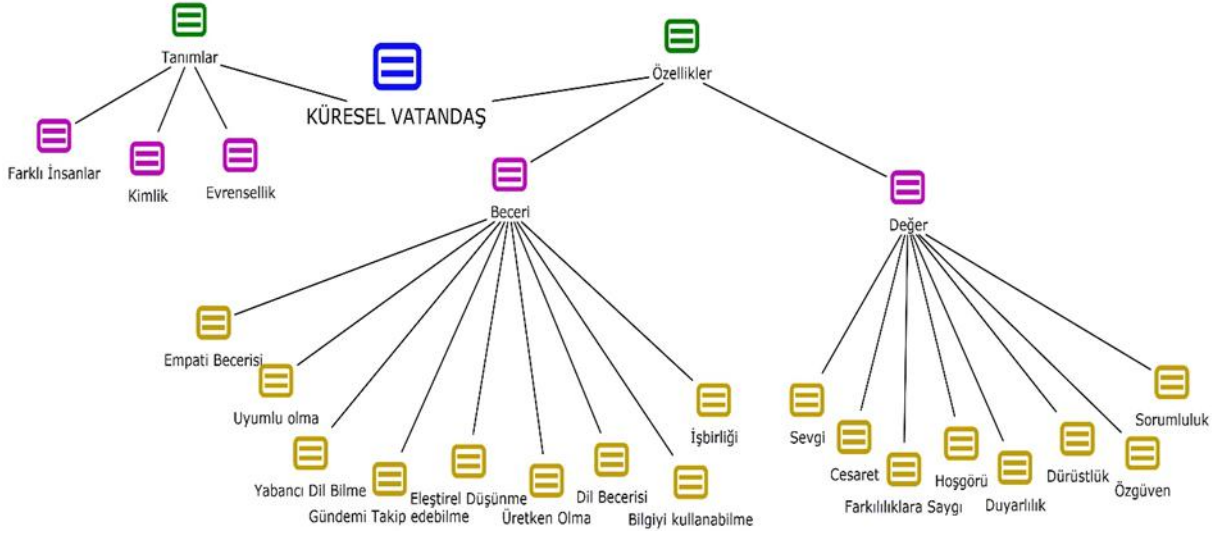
KÜRESEL VATANDAŞ

Tanımlar

Farklı İnsanlar

Kimlik

Evrensellik

Özellikler

Beceri

Empati Becerisi

Uyumlu olma

Yabancı Dil Bilme

Gündemi Takip edebilme

Eleştirel Düşünme

Üretken Olma

Dil Becerisi

Bilgiyi kullanabilme

İşbirliği

Değer

Sevgi

Cesaret

Farklılıklara Saygı

Hoşgörü

Duyarlılık

Dürüstlük

Özgüven

Sorumluluk